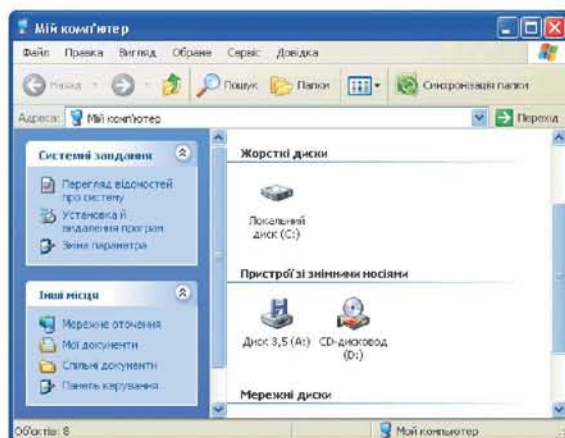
Мій комп'ютер

Файл Правка Вигляд Обране Сервіс Довідка

Назад Пошук Папки Синхронізація папки

Адреса: Мій комп'ютер Перехід

Системні завдання

Перегляд відомостей про систему

Установка й видалення програм

Зміна параметра

Інші місця

Мережне оточення

Мої документи

Спільні документи

Панель керування

Жорсткі диски

Локальний диск (C:)

Пристрої зі знімними носіями

Диск 3,5 (A:)

CD-дисковод (D:)

Мережні диски

Об'єктів: 8

Мій комп'ютер